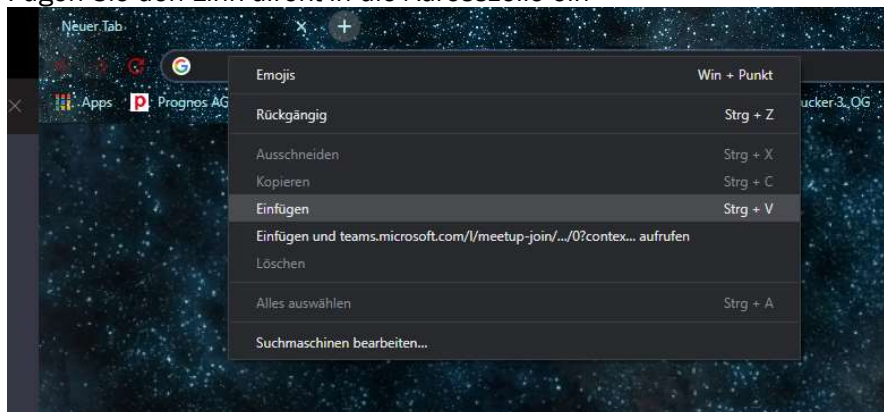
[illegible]

Neuer Tab

Apps Prognos AG

ucker 3. OG

| | |
|---|---|
| Emojis | Win + Punkt |
| Rückgängig | Strg + Z |
| Ausschneiden | Strg + X |
| Kopieren | Strg + C |
| Einfügen | Strg + V |
| Einfügen und teams.microsoft.com/l/meetup-join/.../0?contex... aufrufen | |
| Löschen | |
| Alles auswählen | Strg + A |
| Suchmaschinen bearbeiten... | |